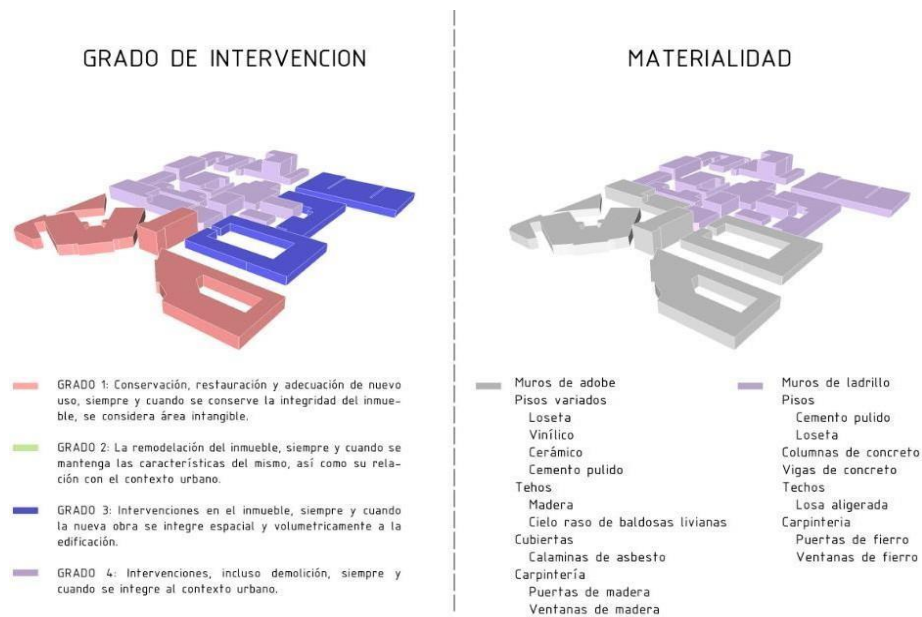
GRADO DE INTERVENCION

GRADO 1: Conservación, restauración y adecuación de nuevo uso, siempre y cuando se conserve la integridad del inmueble, se considera área intangible.

GRADO 2: La remodelación del inmueble, siempre y cuando se mantenga las características del mismo, así como su relación con el contexto urbano.

GRADO 3: Intervenciones en el inmueble, siempre y cuando la nueva obra se integre espacial y volumetricamente a la edificación.

GRADO 4: Intervenciones, incluso demolición, siempre y cuando se integre al contexto urbano.

MATERIALIDAD

Muros de adobe
Pisos variados
Loseta
Vinílico
Cerámico
Cemento pulido
Tehos
Madera
Cielo raso de baldosas livianas
Cubiertas
Calaminas de asbesto
Carpintería
Puertas de madera
Ventanas de madera

Muros de ladrillo
Pisos
Cemento pulido
Loseta
Columnas de concreto
Vigas de concreto
Techos
Losa aligerada
Carpinteria
Puertas de fierro
Ventanas de fierro